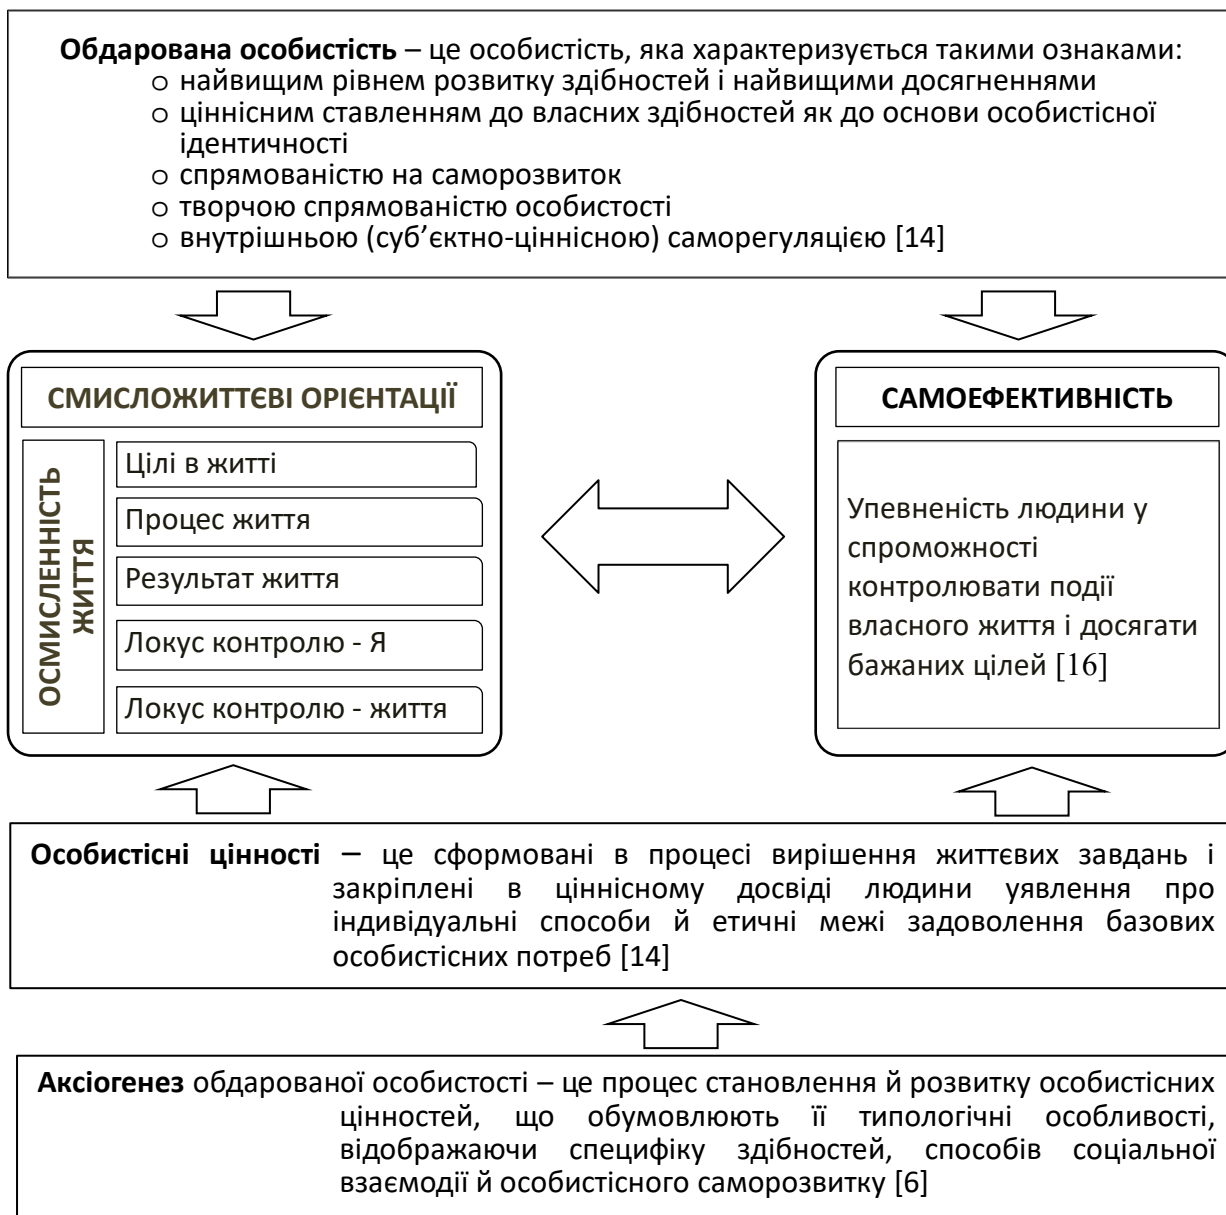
**Обдарована особистість** – це особистість, яка характеризується такими ознаками:
o найвищим рівнем розвитку здібностей і найвищими досягненнями
o ціннісним ставленням до власних здібностей як до основи особистісної ідентичності
o спрямованістю на саморозвиток
o творчою спрямованістю особистості
o внутрішньою (суб'єктно-ціннісною) саморегуляцією [14]

СМИСЛОЖИТТЄВІ ОРІЄНТАЦІЇ

ОСМИСЛЕННІСТЬ ЖИТТЯ

Цілі в житті

Процес життя

Результат життя

Локус контролю - Я

Локус контролю - життя

САМОЕФЕКТИВНІСТЬ

Упевненість людини у спроможності контролювати події власного життя і досягати бажаних цілей [16]

**Особистісні цінності** – це сформовані в процесі вирішення життєвих завдань і закріплені в ціннісному досвіді людини уявлення про індивідуальні способи й етичні межі задоволення базових особистісних потреб [14]

**Аксіогенез** обдарованої особистості – це процес становлення й розвитку особистісних цінностей, що обумовлюють її типологічні особливості, відображаючи специфіку здібностей, способів соціальної взаємодії й особистісного саморозвитку [6]